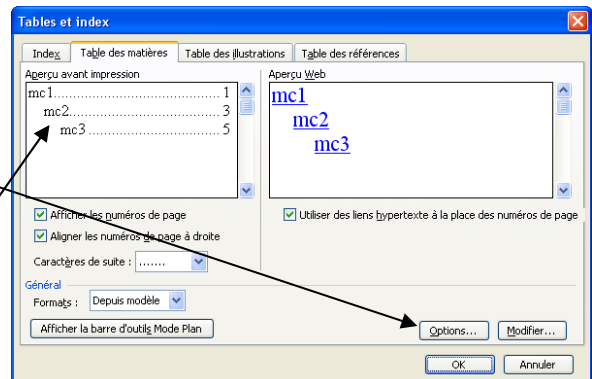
Tables et index

Index | Table des matières | Table des illustrations | Table des références

Aperçu avant impression

mc1........................................ 1
mc2.................................... 3
mc3................................ 5

Aperçu Web

mc1
mc2
mc3

Afficher les numéros de page

Aligner les numéros de page à droite

Caractères de suite : .......

Utiliser des liens hypertexte à la place des numéros de page

Général

Formats : Depuis modèle

Afficher la barre d'outils Mode Plan

Options...

Modifier...

OK

Annuler